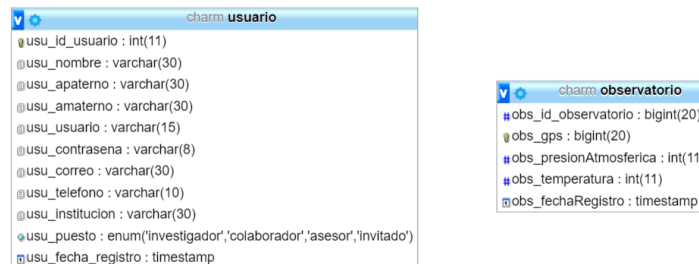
charm usuario

usu_id_usuario : int(11)
usu_nombre : varchar(30)
usu_apaterno : varchar(30)
usu_amaterno : varchar(30)
usu_usuario : varchar(15)
usu_contrasena : varchar(8)
usu_correo : varchar(30)
usu_telefono : varchar(10)
usu_institucion : varchar(30)
usu_puesto : enum('investigador','colaborador','asesor','invitado')
usu_fecha_registro : timestamp

charm observatorio

obs_id_observatorio : bigint(20)
obs_gps : bigint(20)
obs_presionAtmosferica : int(11
obs_temperatura : int(11)
obs_fechaRegistro : timestamp